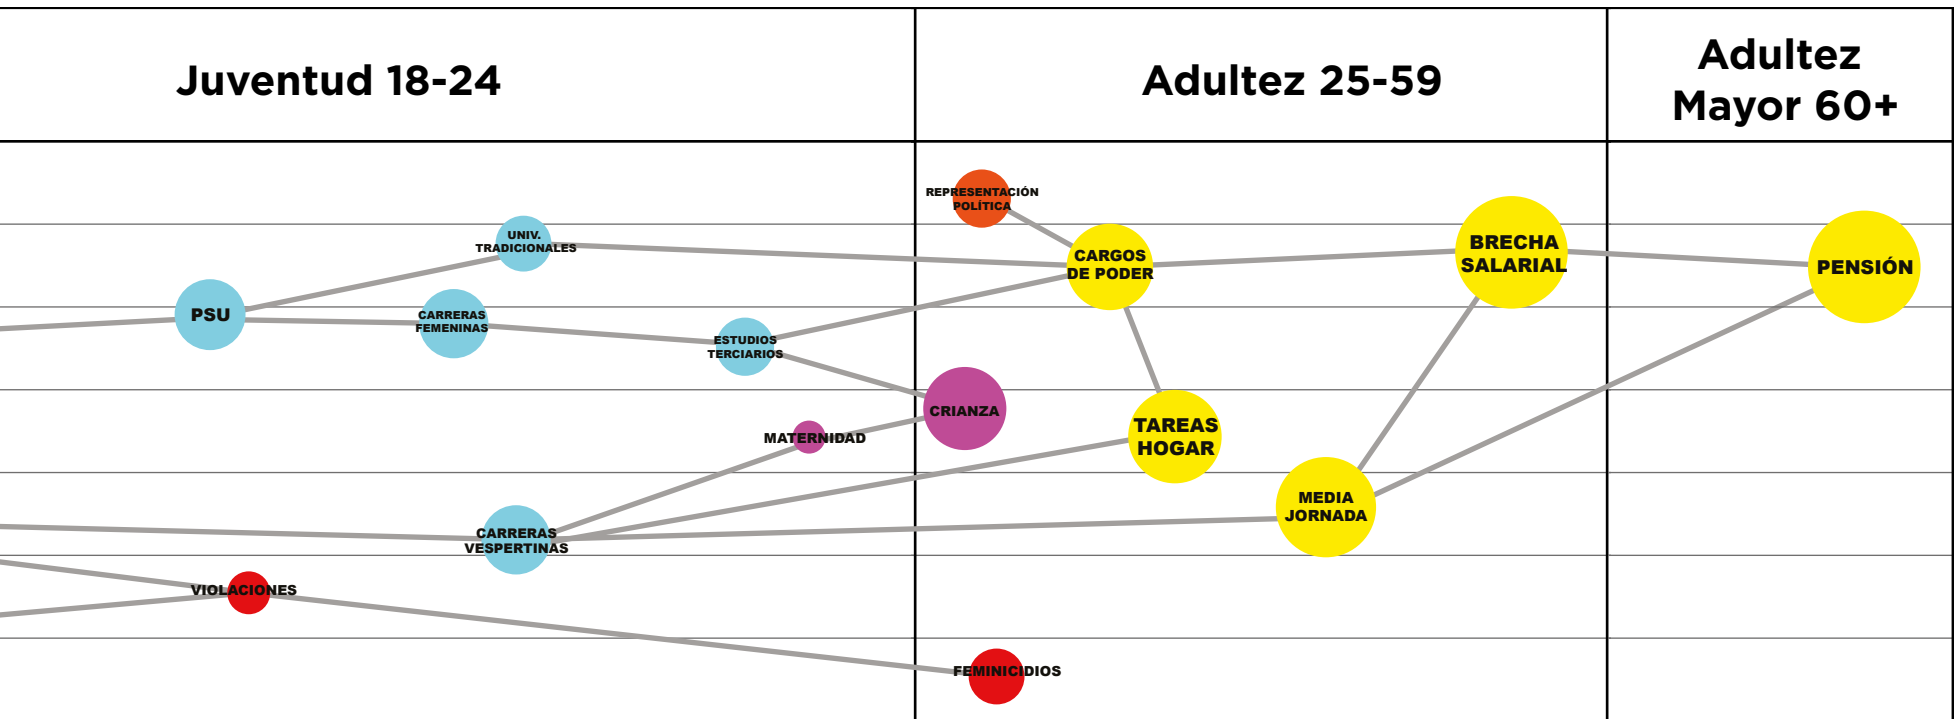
Juventud 18-24

Adultez 25-59

Adultez Mayor 60+

REPRESENTACIÓN POLÍTICA

UNIV. TRADICIONALES

CARGOS DE PODER

BRECHA SALARIAL

PENSIÓN

PSU

CARRERAS FEMENINAS

ESTUDIOS TERCIARIOS

CRIANZA

MATERNIDAD

TAREAS HOGAR

MEDIA JORNADA

CARRERAS VESPERTINAS

VIOLACIONES

FEMINICIDIOS